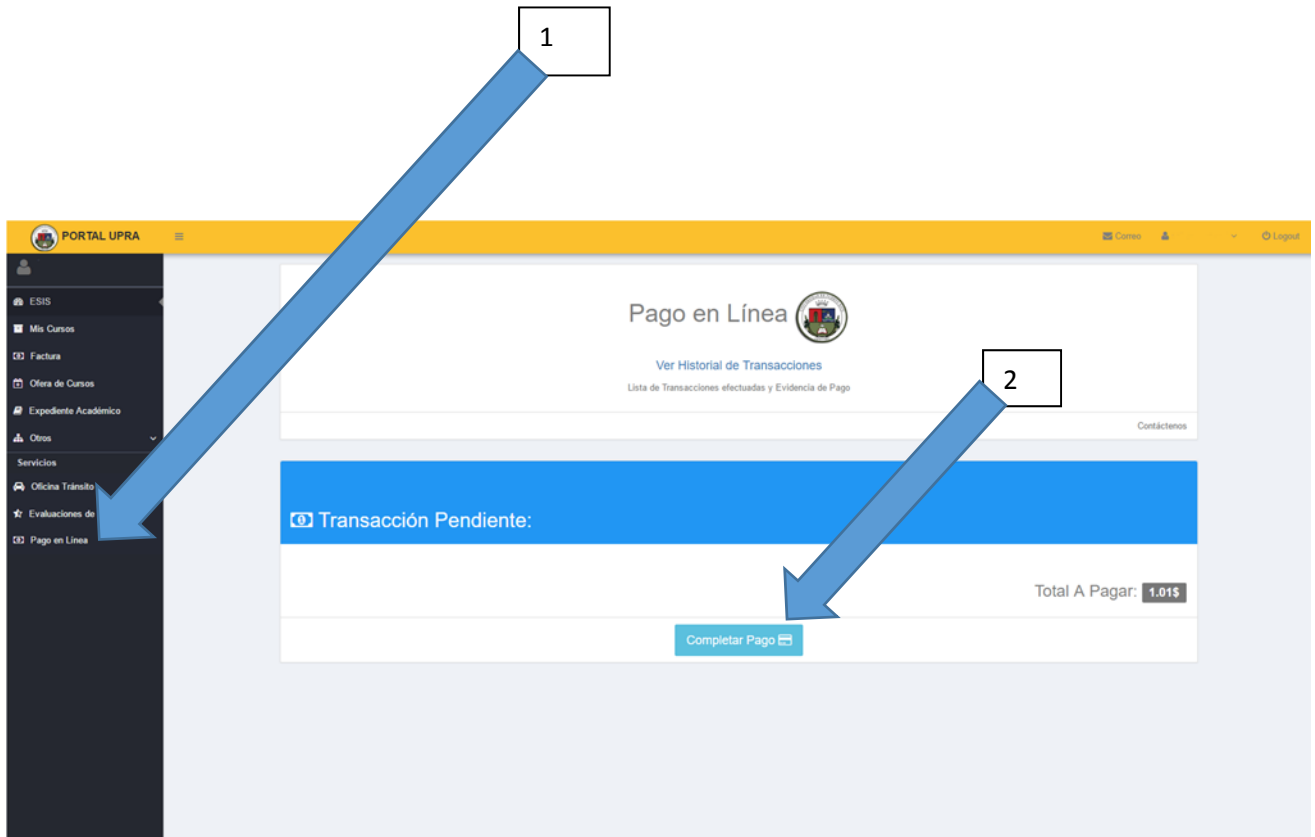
1

PORTAL UPRA

Correo

Logout

ESIS

Mis Cursos

Factura

Ofera de Cursos

Expediente Académico

Otros

Servicios

Oficina Tránsito

Evaluaciones de

Pago en Línea

Pago en Línea

Ver Historial de Transacciones

Lista de Transacciones efectuadas y Evidencia de Pago

2

Contáctenos

Transacción Pendiente:

Total A Pagar: 1.01$

Completar Pago